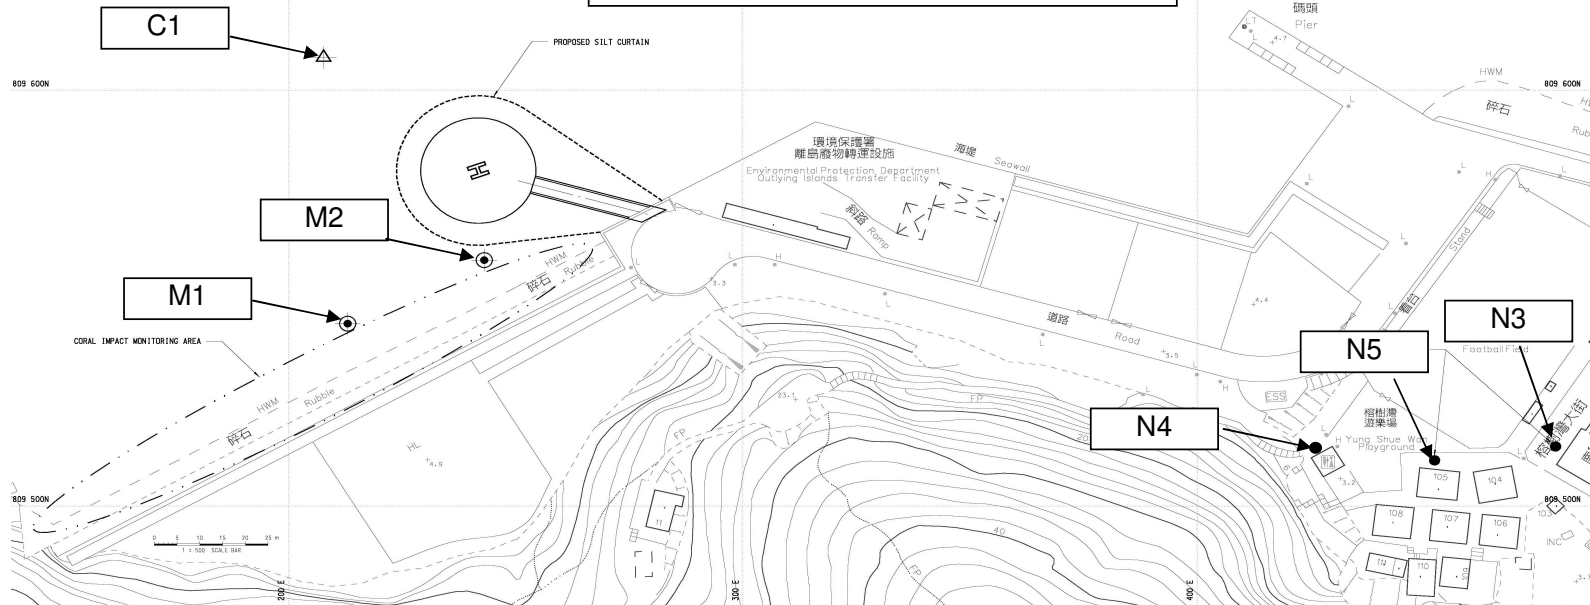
C1

碼頭
Pier

PROPOSED SILT CURTAIN

809 600N

809 600N

HWM

碎石

Rub

環境保護署
離島廢物轉運設施
Environmental Protection Department
Outlying Islands Transfer Facility

海堤 Seawall

斜路 Ramp

M2

M1

HWM

碎石 Rubble

CORAL IMPACT MONITORING AREA

道路 Road

N3

N5

Football Field

HWM Rubble

碎石

HL

N4

榕樹灣遊樂場
Yung Shue Wan Playground

榕樹灣大街

105

104

108

107

106

110

809 500N

809 500N

0 5 10 15 20 25 m
1 : 500 SCALE BAR

40

200 E

300 E

400 E

INC